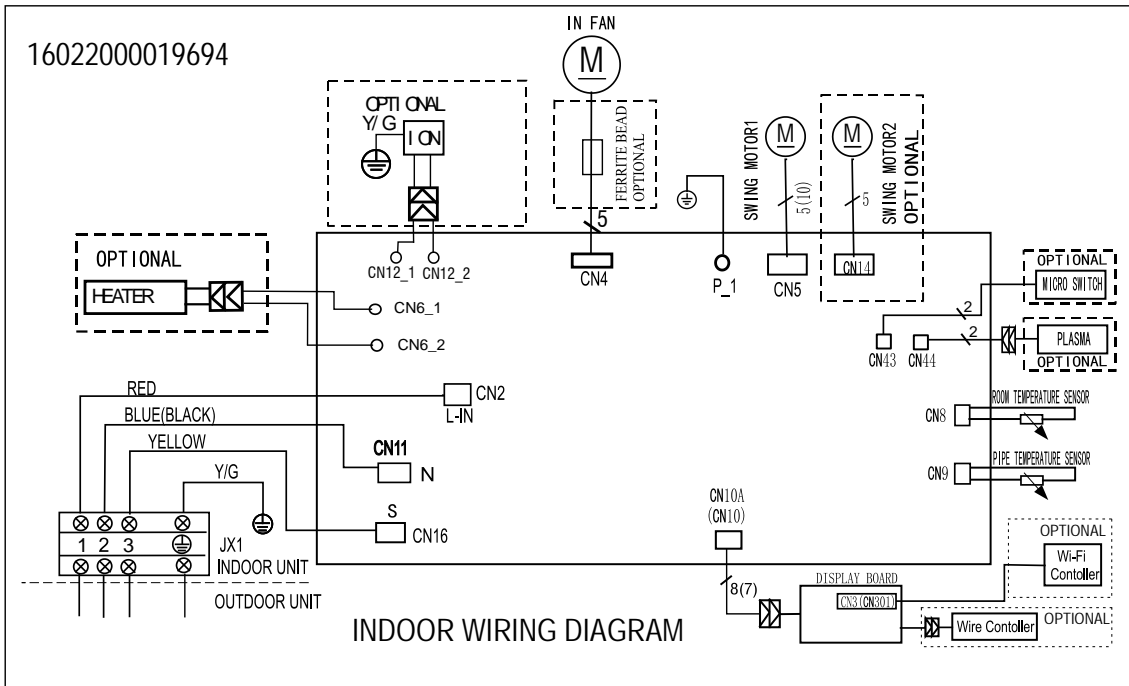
16022000019694

IN FAN
M

OPTIONAL
Y/G
ION

FERRITE BEAD OPTIONAL

5

SWING MOTOR1
M
5(10)

SWING MOTOR2 OPTIONAL
M
5

CN12_1 CN12_2

CN4

P_1

CN5

CN14

OPTIONAL
HEATER

CN6_1
CN6_2

OPTIONAL
MICRO SWITCH

2
2

PLASMA
OPTIONAL

CN43 CN44

RED
CN2
L-IN

BLUE(BLACK)
CN11
N

YELLOW

Y/G

CN8 ROOM TEMPERATURE SENSOR

CN9 PIPE TEMPERATURE SENSOR

S
CN16

CN10A
(CN10)

1 2 3
JX1
INDOOR UNIT

OUTDOOR UNIT

8(7)

DISPLAY BOARD
CN3(CN301)

OPTIONAL
Wi-Fi Contoller

OPTIONAL
Wire Contoller

INDOOR WIRING DIAGRAM